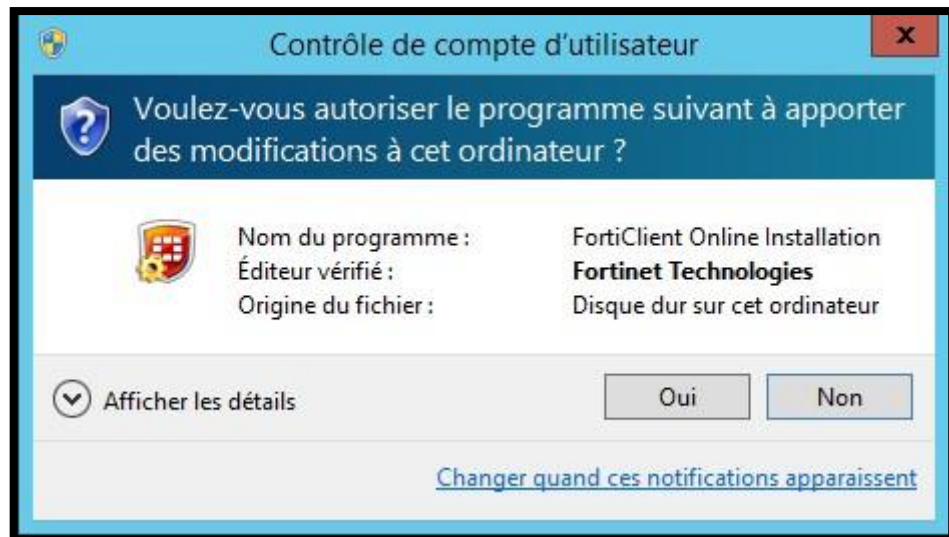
Contrôle de compte d'utilisateur

x

Voulez-vous autoriser le programme suivant à apporter des modifications à cet ordinateur ?

| Nom du programme : | FortiClient Online Installation |
|---|---|
| Éditeur vérifié : | **Fortinet Technologies** |
| Origine du fichier : | Disque dur sur cet ordinateur |

Afficher les détails

Oui

Non

Changer quand ces notifications apparaissent